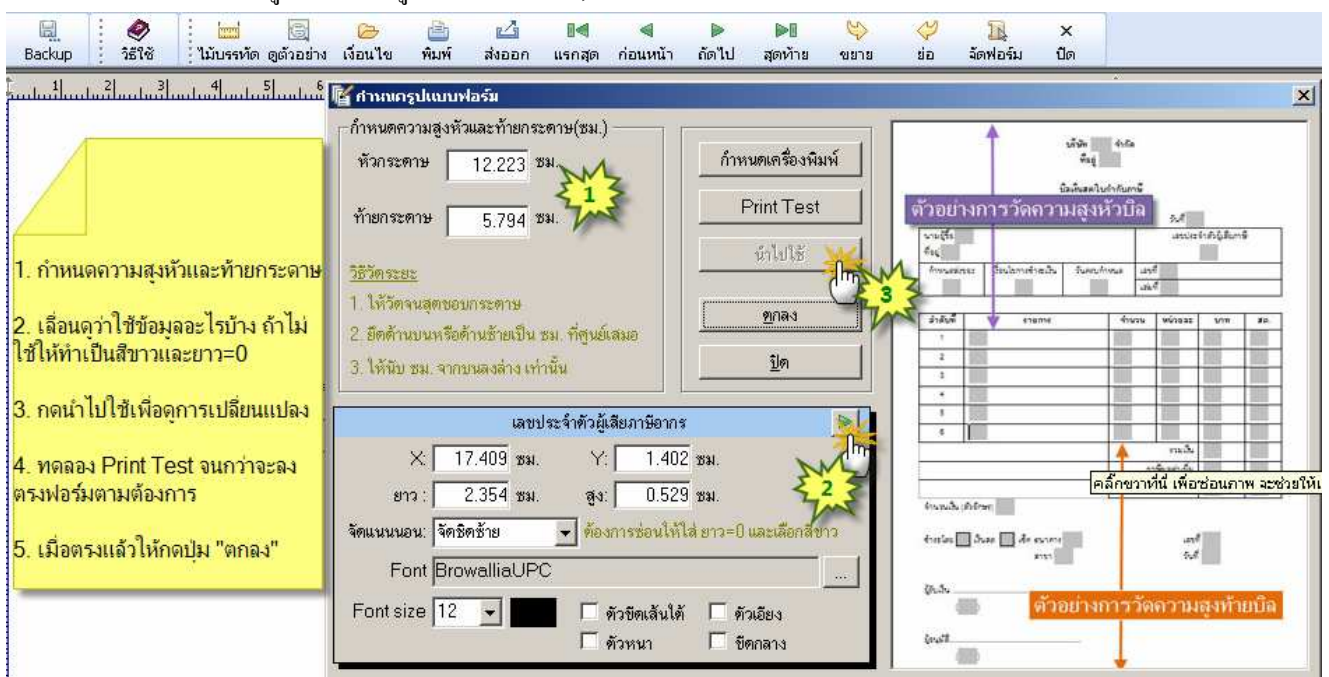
Backup | วิธีใช้ | ไม้บรรทัด | ดูตัวอย่าง | เงื่อนไข | พิมพ์ | ส่งออก | แรกสุด | ก่อนหน้า | ถัดไป | สุดท้าย | ขยาย | ย่อ | จัดฟอร์ม | ปิด

กำหนดรูปแบบฟอร์ม

กำหนดความสูงหัวและท้ายกระดาษ(ซม.)

หัวกระดาษ 12.223 ซม.

ท้ายกระดาษ 5.794 ซม.

1

วิธีวัดระยะ

1. ให้วัดจนสุดขอบกระดาษ

2. ยึดด้านบนหรือด้านซ้ายเป็น ซม. ที่ศูนย์เสมอ

3. ให้นับ ซม. จากบนลงล่าง เท่านั้น

กำหนดเครื่องพิมพ์

Print Test

นำไปใช้

3

ตกลง

ปิด

1. กำหนดความสูงหัวและท้ายกระดาษ

2. เลื่อนดูว่าใช้ข้อมูลอะไรบ้าง ถ้าไม่ใช้ให้ทำเป็นสีขาวและยาว=0

3. กดนำไปใช้เพื่อดูการเปลี่ยนแปลง

4. ทดลอง Print Test จนกว่าจะลงตรงฟอร์มตามต้องการ

5. เมื่อตรงแล้วให้กดปุ่ม "ตกลง"

เลขประจำตัวผู้เสียภาษีอากร

X: 17.409 ซม. Y: 1.402 ซม.

ยาว : 2.354 ซม. สูง: 0.529 ซม.

2

จัดแนวนอน: จัดชิดซ้าย ต้องการซ่อนให้ใส่ ยาว=0 และเลือกสีขาว

Font BrowalliaUPC

Font size 12

ตัวขีดเส้นใต้ ตัวเอียง

ตัวหนา ชิดกลาง

ตัวอย่างการวัดความสูงหัวบิล

คลิ๊กขวาที่นี่ เพื่อซ่อนภาพ จะช่วยให้เ

ตัวอย่างการวัดความสูงท้ายบิล